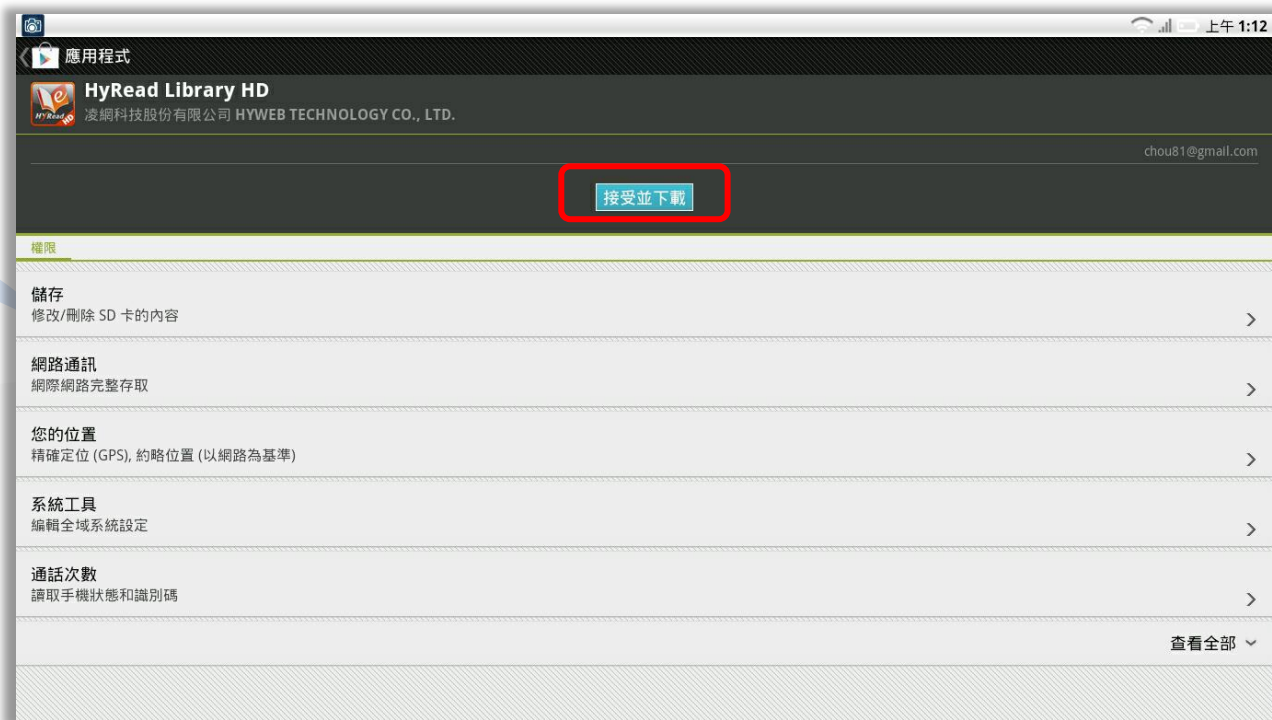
上午 1:12

應用程式

HyRead Library HD
凌網科技股份有限公司 HYWEB TECHNOLOGY CO., LTD.

chou81@gmail.com

接受並下載

權限

儲存
修改/刪除 SD 卡的內容

網路通訊
網際網路完整存取

您的位置
精確定位 (GPS), 約略位置 (以網路為基準)

系統工具
編輯全域系統設定

通話次數
讀取手機狀態和識別碼

查看全部